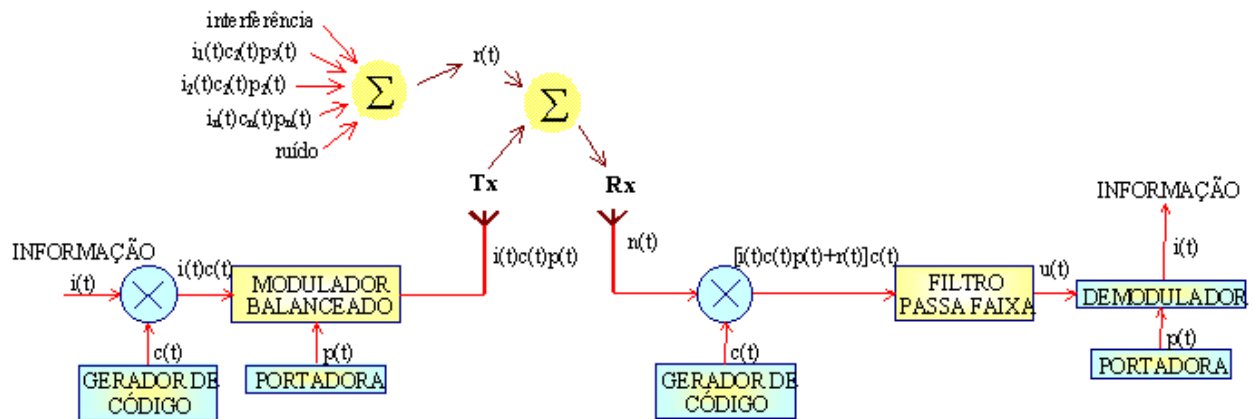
interferência
$i_1(t)c_1(t)p_1(t)$
$i_2(t)c_2(t)p_2(t)$
$i_n(t)c_n(t)p_n(t)$
ruído
$\Sigma$
r(t)
$\Sigma$
Tx
Rx
INFORMAÇÃO
i(t)
i(t)c(t)
MODULADOR BALANCEADO
i(t)c(t)p(t)
c(t)
GERADOR DE CÓDIGO
p(t)
PORTADORA
n(t)
[i(t)c(t)p(t)+r(t)]c(t)
c(t)
GERADOR DE CÓDIGO
FILTRO PASSA FAIXA
u(t)
INFORMAÇÃO
i(t)
DEMODULADOR
p(t)
PORTADORA